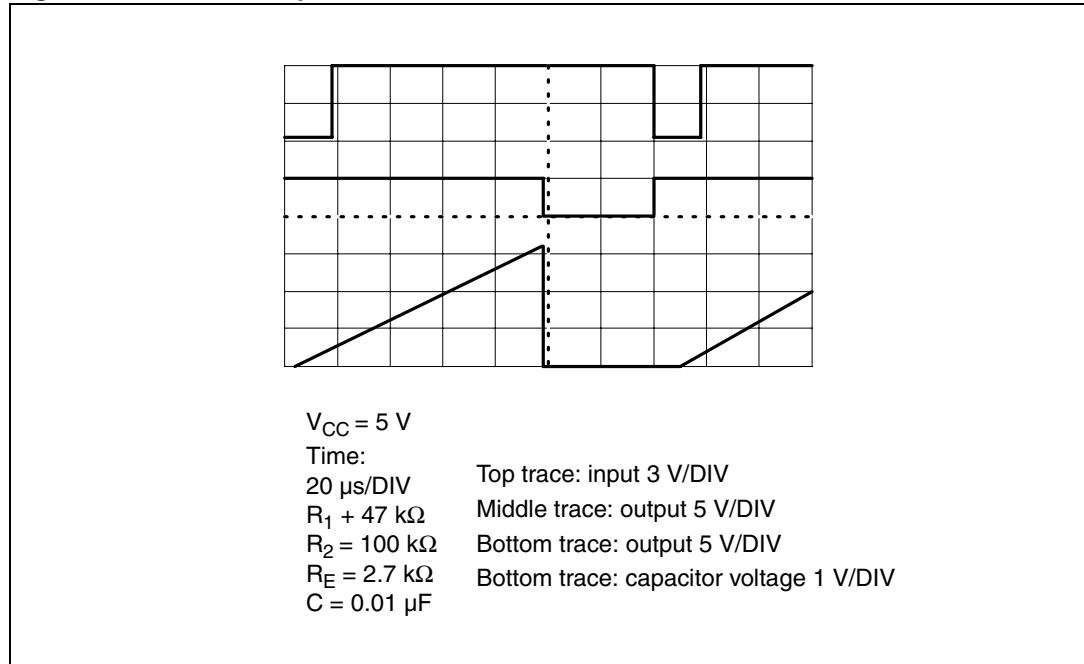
$V_{CC}$ = 5 V
Time:
20 µs/DIV
$R_1$ + 47 kΩ
$R_2$ = 100 kΩ
$R_E$ = 2.7 kΩ
C = 0.01 µF

Top trace: input 3 V/DIV
Middle trace: output 5 V/DIV
Bottom trace: output 5 V/DIV
Bottom trace: capacitor voltage 1 V/DIV